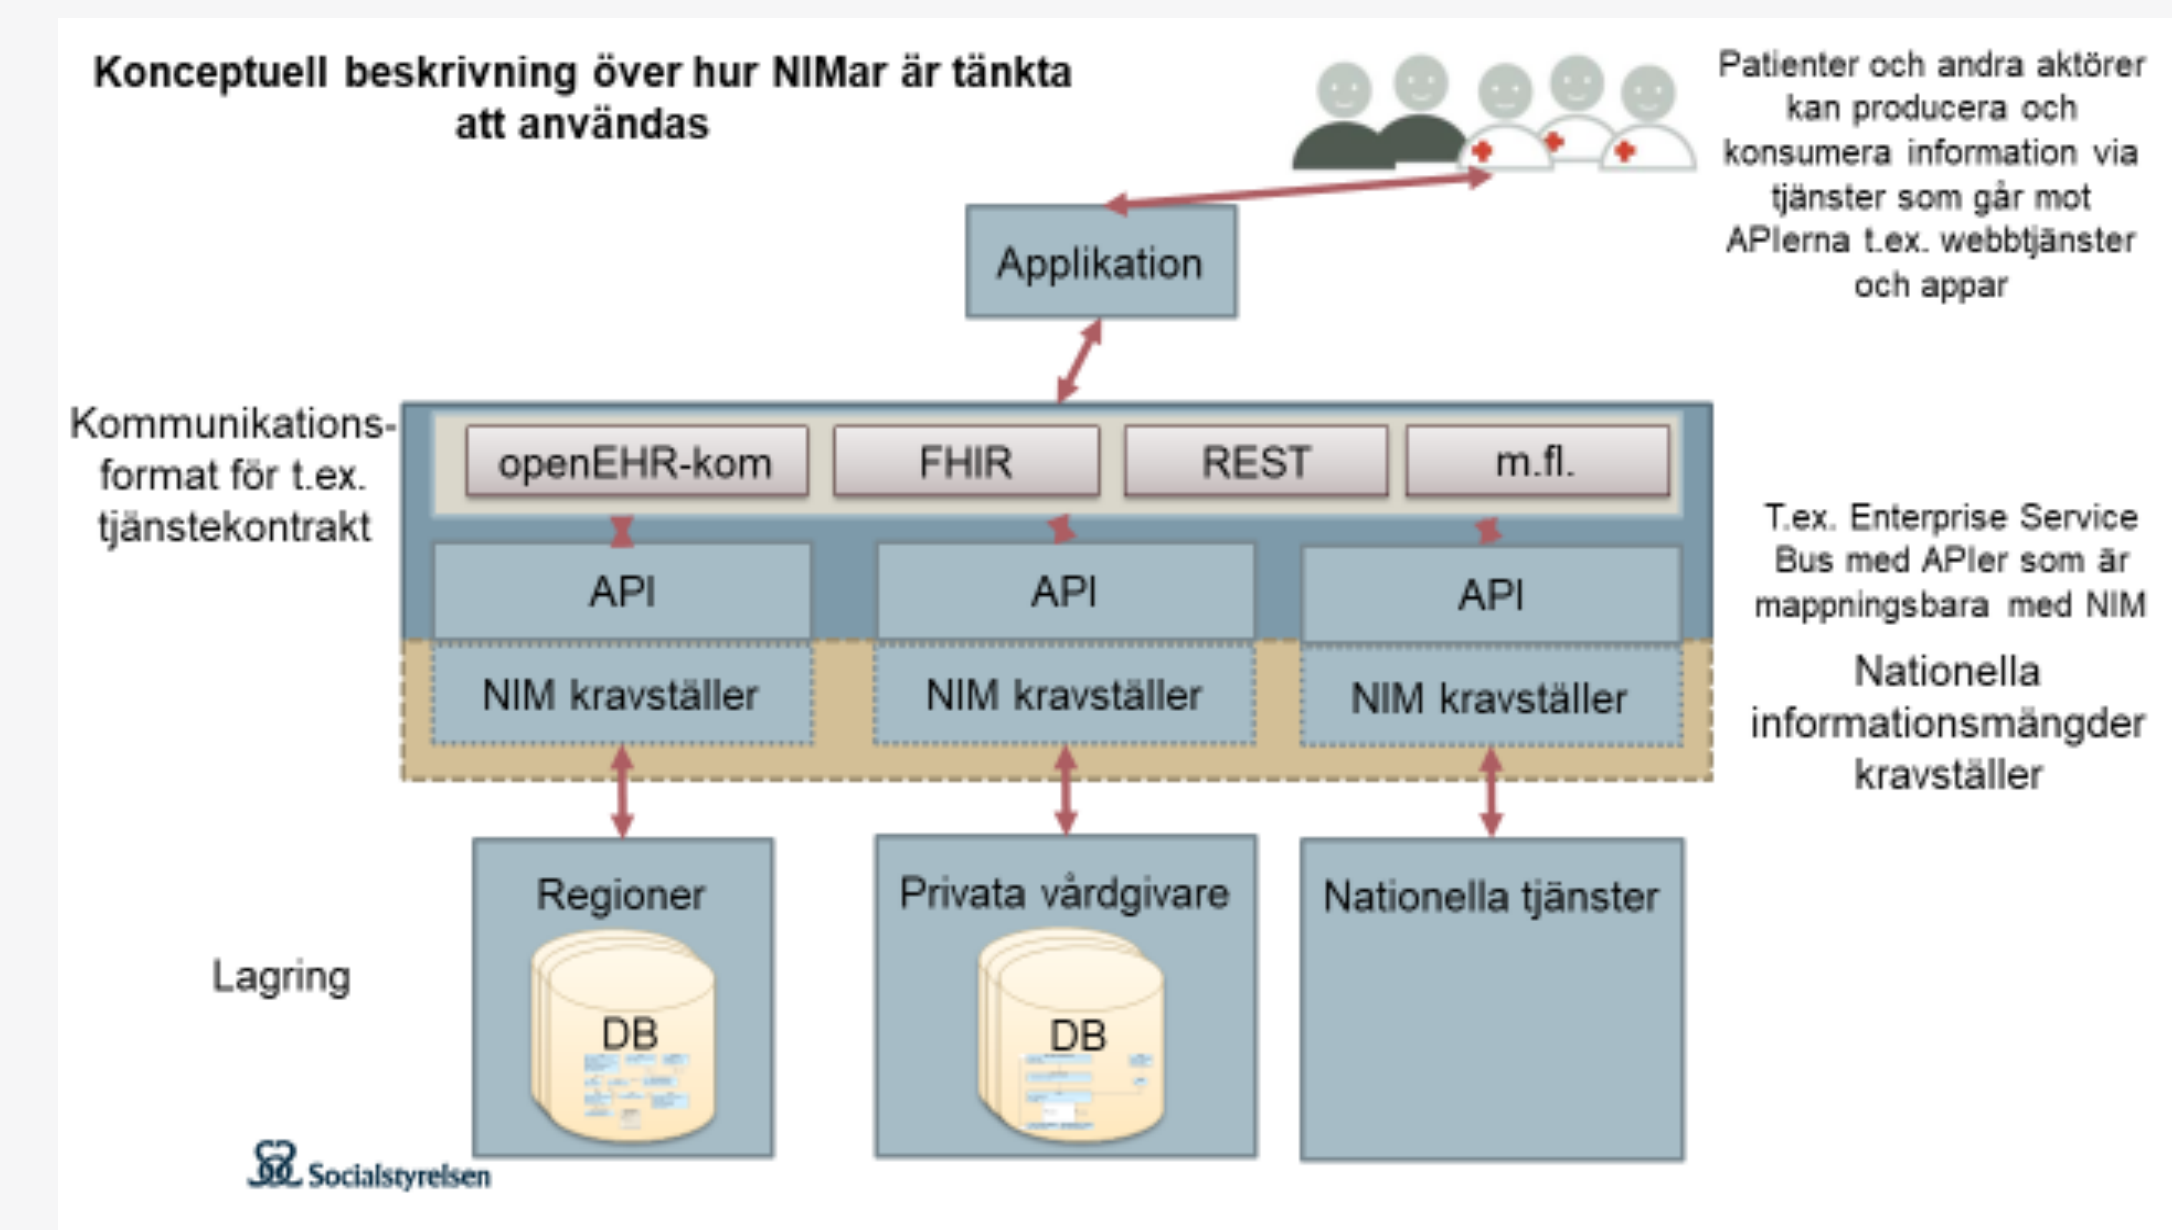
Konceptuell beskrivning över hur NIMar är tänkta att användas

Patienter och andra aktörer kan producera och konsumera information via tjänster som går mot APIerna t.ex. webbtjänster och appar

Applikation

Kommunikationsformat för t.ex. tjänstekontrakt

openEHR-kom

FHIR

REST

m.fl.

API

API

API

T.ex. Enterprise Service Bus med APIer som är mappningsbara med NIM

NIM kravställer

NIM kravställer

NIM kravställer

Nationella informationsmängder kravställer

Lagring

Regioner

DB

Privata vårdgivare

DB

Nationella tjänster

Socialstyrelsen